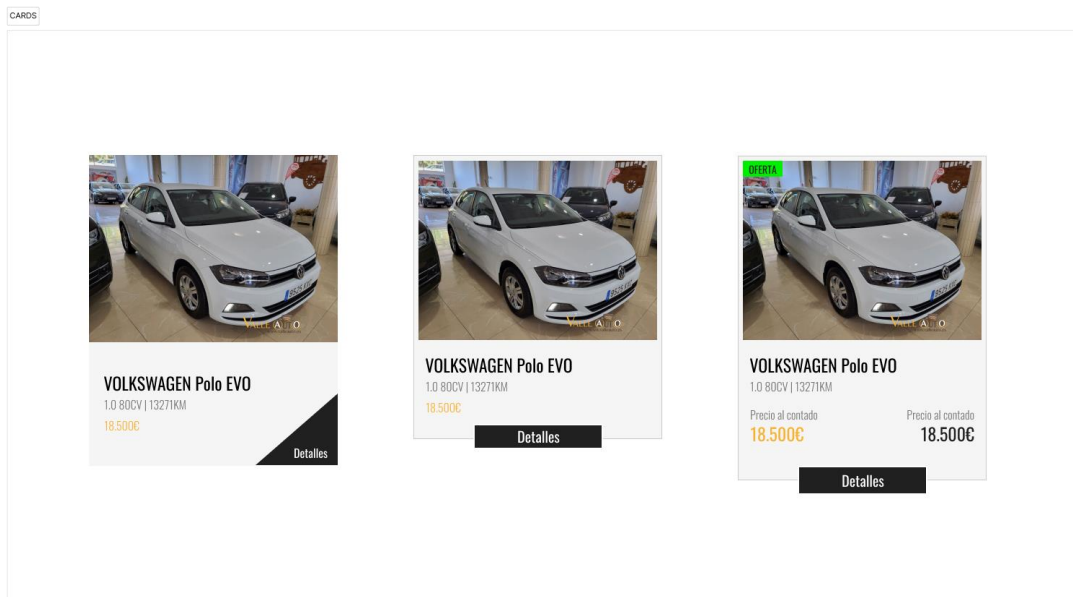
CARDS

VALLE AUTO

VOLKSWAGEN Polo EVO

1.0 80CV | 13271KM

18.500€

Detalles

VALLE AUTO

VOLKSWAGEN Polo EVO

1.0 80CV | 13271KM

18.500€

Detalles

OFERTA

VALLE AUTO

VOLKSWAGEN Polo EVO

1.0 80CV | 13271KM

Precio al contado

18.500€

Precio al contado

18.500€

Detalles